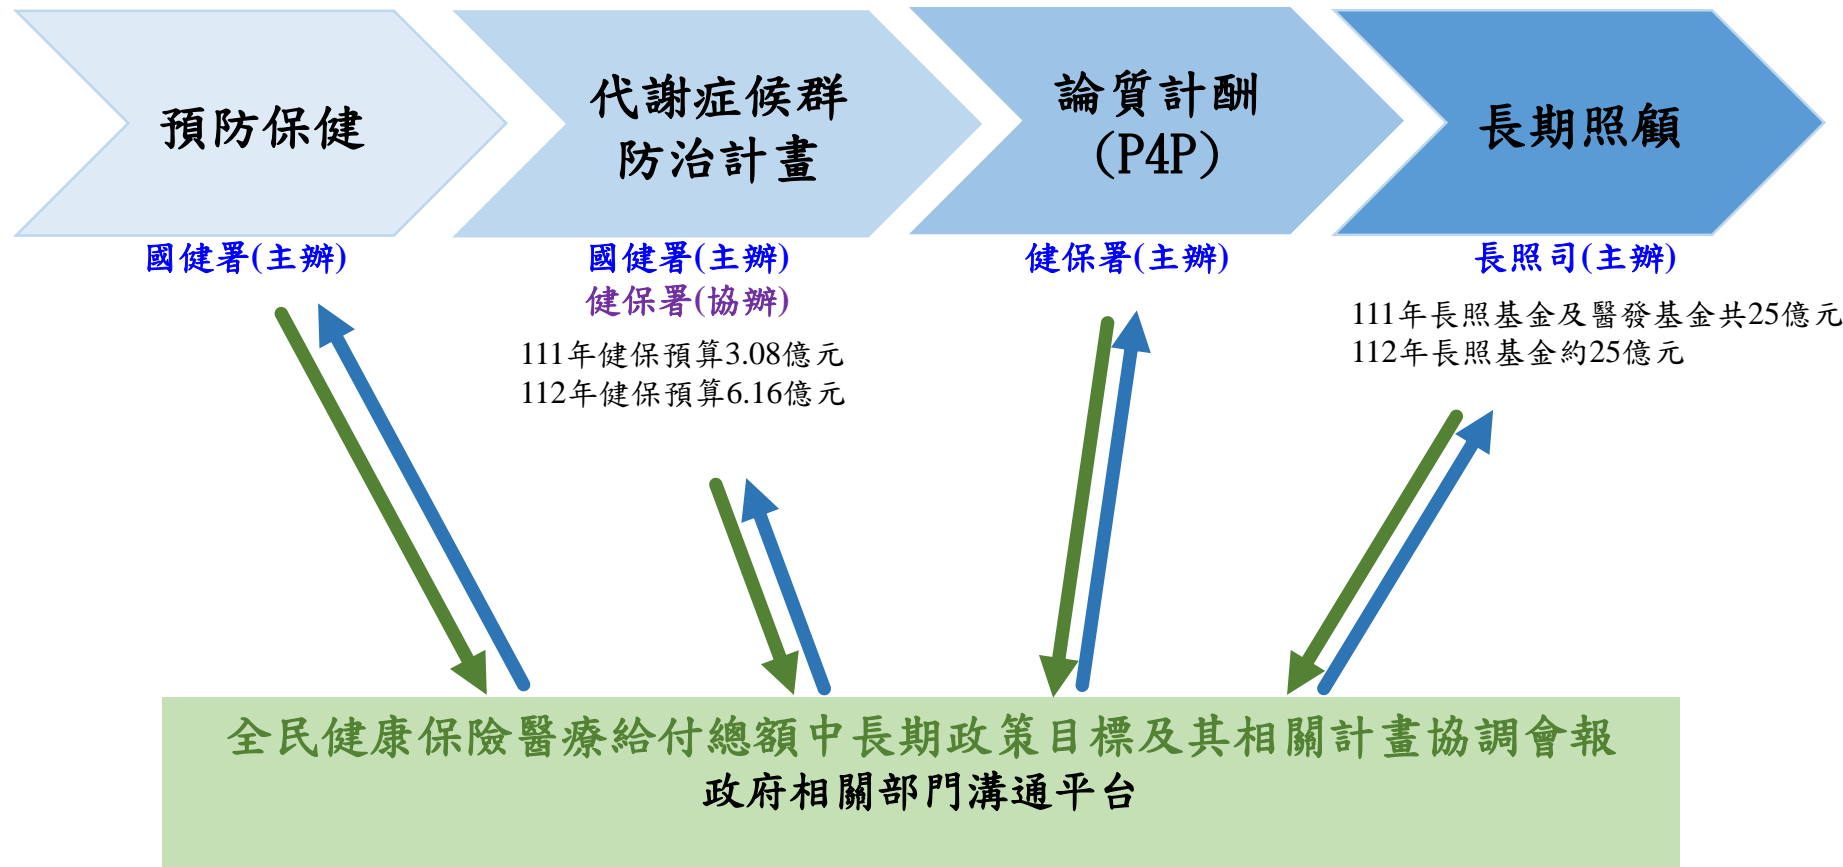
預防保健

代謝症候群
防治計畫

論質計酬
(P4P)

長期照顧

國健署(主辦)

國健署(主辦)
健保署(協辦)
111年健保預算3.08億元
112年健保預算6.16億元

健保署(主辦)

長照司(主辦)
111年長照基金及醫發基金共25億元
112年長照基金約25億元

全民健康保險醫療給付總額中長期政策目標及其相關計畫協調會報
政府相關部門溝通平台